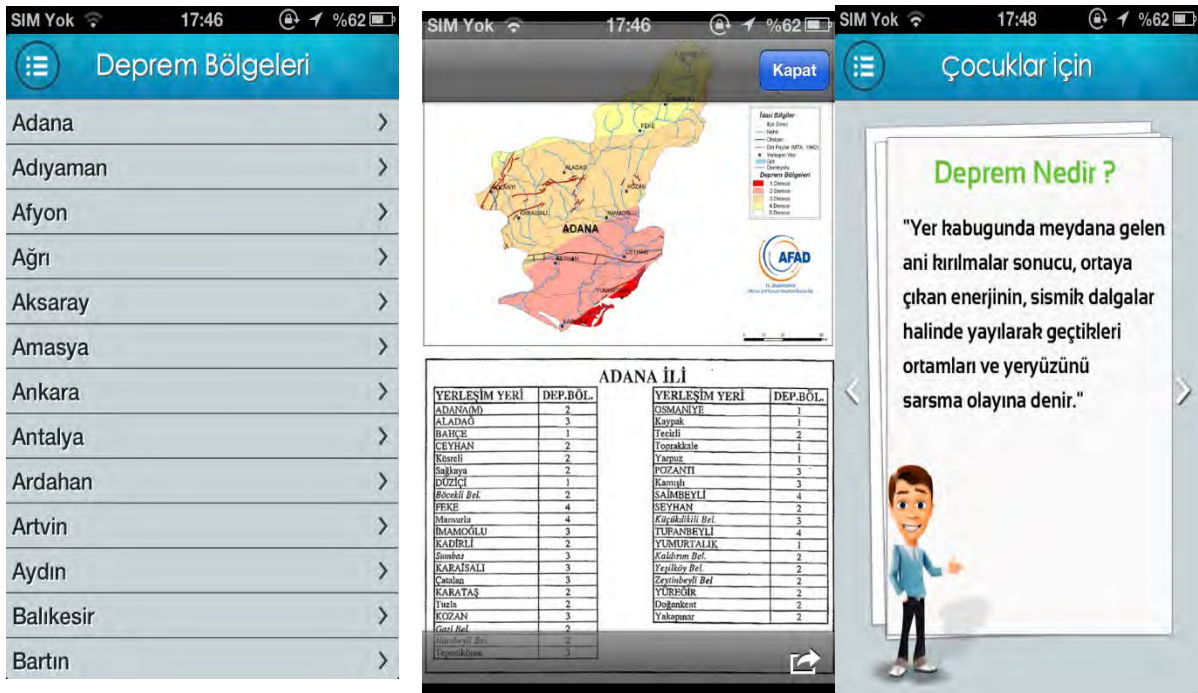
SIM Yok 17:46 %62

Deprem Bölgeleri

Adana
Adıyaman
Afyon
Ağrı
Aksaray
Amasya
Ankara
Antalya
Ardahan
Artvin
Aydın
Balıkesir
Bartın

SIM Yok 17:46 %62

Kapat

İdari Bilgiler
Deprem Bölgeleri
1.Derece
2.Derece
3.Derece
4.Derece
5.Derece

FEKE
ALADAĞ
KOZAN
İMAMOĞLU
KARAİSALI
ADANA
CEYHAN
SEYHAN
YUMURTALIK

AFAD

ADANA İLİ

| YERLEŞİM YERİ | DEP.BÖL. |
|---|---|
| ADANA(M) | 2 |
| ALADAĞ | 3 |
| BAHÇE | 1 |
| CEYHAN | 2 |
| Kösreli | 2 |
| Sağkaya | 2 |
| DÜZİÇİ | 1 |
| Böcekli Bel. | 2 |
| FEKE | 4 |
| Mansurlu | 4 |
| İMAMOĞLU | 3 |
| KADİRLİ | 2 |
| Sumbas | 3 |
| KARAİSALI | 3 |
| Çatalan | 3 |
| KARATAŞ | 2 |
| Tuzla | 2 |
| KOZAN | 3 |
| Gazi Bel. | 2 |
| Hamdiyeli Bel. | 2 |
| Tepecikören | 3 |

| YERLEŞİM YERİ | DEP.BÖL. |
|---|---|
| OSMANİYE | 1 |
| Kaypak | 1 |
| Tecirli | 2 |
| Toprakkale | 1 |
| Yarpuz | 1 |
| POZANTI | 3 |
| Kamışlı | 3 |
| SAİMBEYLİ | 4 |
| SEYHAN | 2 |
| Küçükdikili Bel. | 3 |
| TUFANBEYLİ | 4 |
| YUMURTALIK | 1 |
| Kaldırım Bel. | 2 |
| Yeşilköy Bel. | 2 |
| Zeytinbeyli Bel | 2 |
| YÜREĞİR | 2 |
| Doğankent | 2 |
| Yakapınar | 2 |

SIM Yok 17:48 %62

Çocuklar için

Deprem Nedir ?

"Yer kabugunda meydana gelen ani kırılmalar sonucu, ortaya çıkan enerjinin, sismik dalgalar halinde yayılarak geçtikleri ortamları ve yeryüzünü sarsma olayına denir."